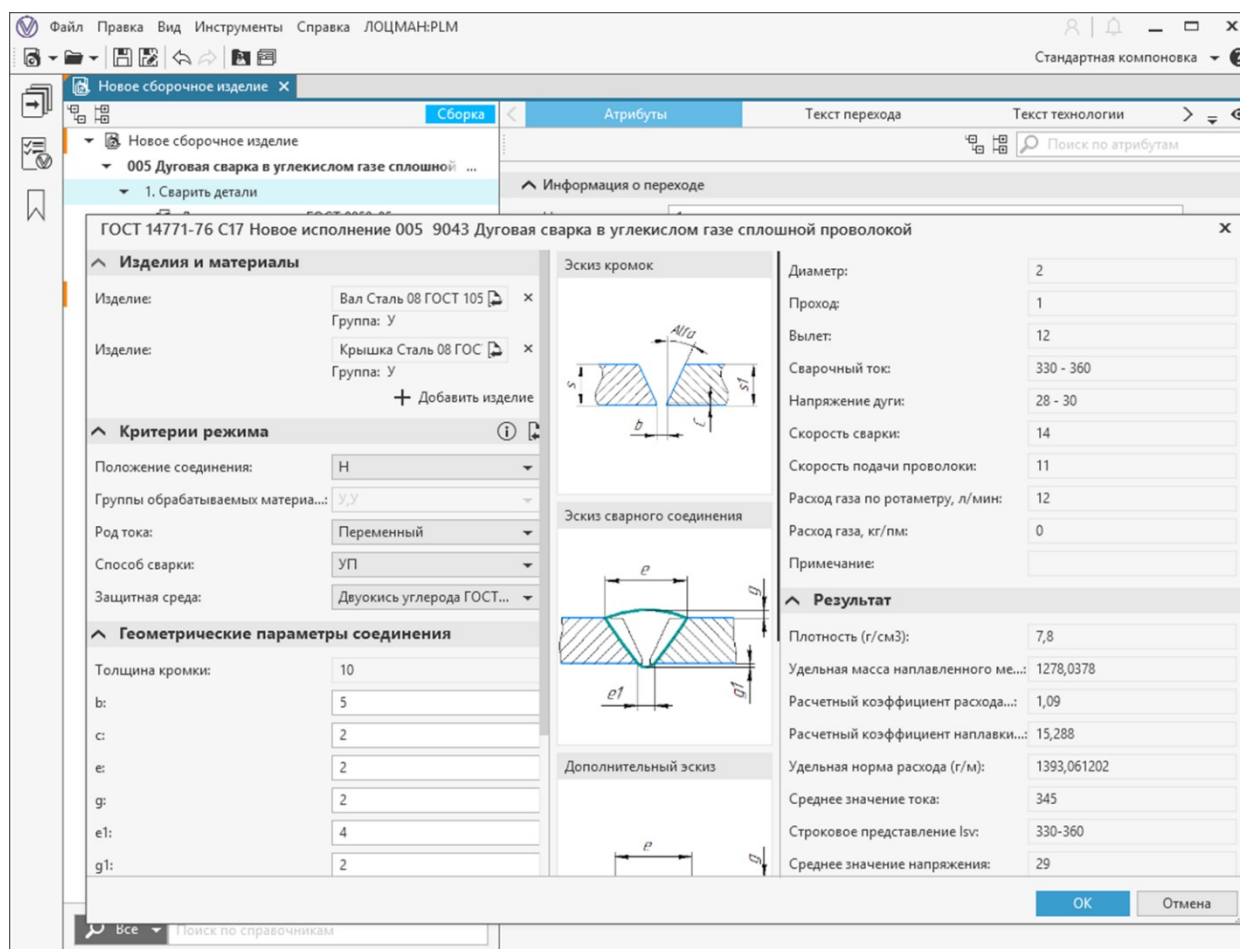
Файл Правка Вид Инструменты Справка ЛОЦМАН:PLM

Стандартная компоновка

Новое сборочное изделие ×

Сборка

Атрибуты

Текст перехода

Текст технологии

Поиск по атрибутам

Новое сборочное изделие

005 Дуговая сварка в углекислом газе сплошной ...

1. Сварить детали

Информация о переходе

ГОСТ 14771-76 С17 Новое исполнение 005 9043 Дуговая сварка в углекислом газе сплошной проволокой ×

Изделия и материалы

Изделие: Вал Сталь 08 ГОСТ 105 ×
Группа: У

Изделие: Крышка Сталь 08 ГОС ×
Группа: У

+ Добавить изделие

Критерии режима

Положение соединения: Н

Группы обрабатываемых материа...: У,У

Род тока: Переменный

Способ сварки: УП

Защитная среда: Двуокись углерода ГОСТ...

Геометрические параметры соединения

Толщина кромки: 10

b: 5

c: 2

e: 2

g: 2

e1: 4

g1: 2

Эскиз кромок

Alfa

s

s1

b

c

Эскиз сварного соединения

e

g

e1

g1

Дополнительный эскиз

e

g

Диаметр: 2

Проход: 1

Вылет: 12

Сварочный ток: 330 - 360

Напряжение дуги: 28 - 30

Скорость сварки: 14

Скорость подачи проволоки: 11

Расход газа по ротаметру, л/мин: 12

Расход газа, кг/пм: 0

Примечание:

Результат

Плотность (г/см3): 7,8

Удельная масса наплавленного ме...: 1278,0378

Расчетный коэффициент расхода...: 1,09

Расчетный коэффициент наплавки...: 15,288

Удельная норма расхода (г/м): 1393,061202

Среднее значение тока: 345

Строковое представление Isv: 330-360

Среднее значение напряжения: 29

OK

Отмена

Все

Поиск по справочникам